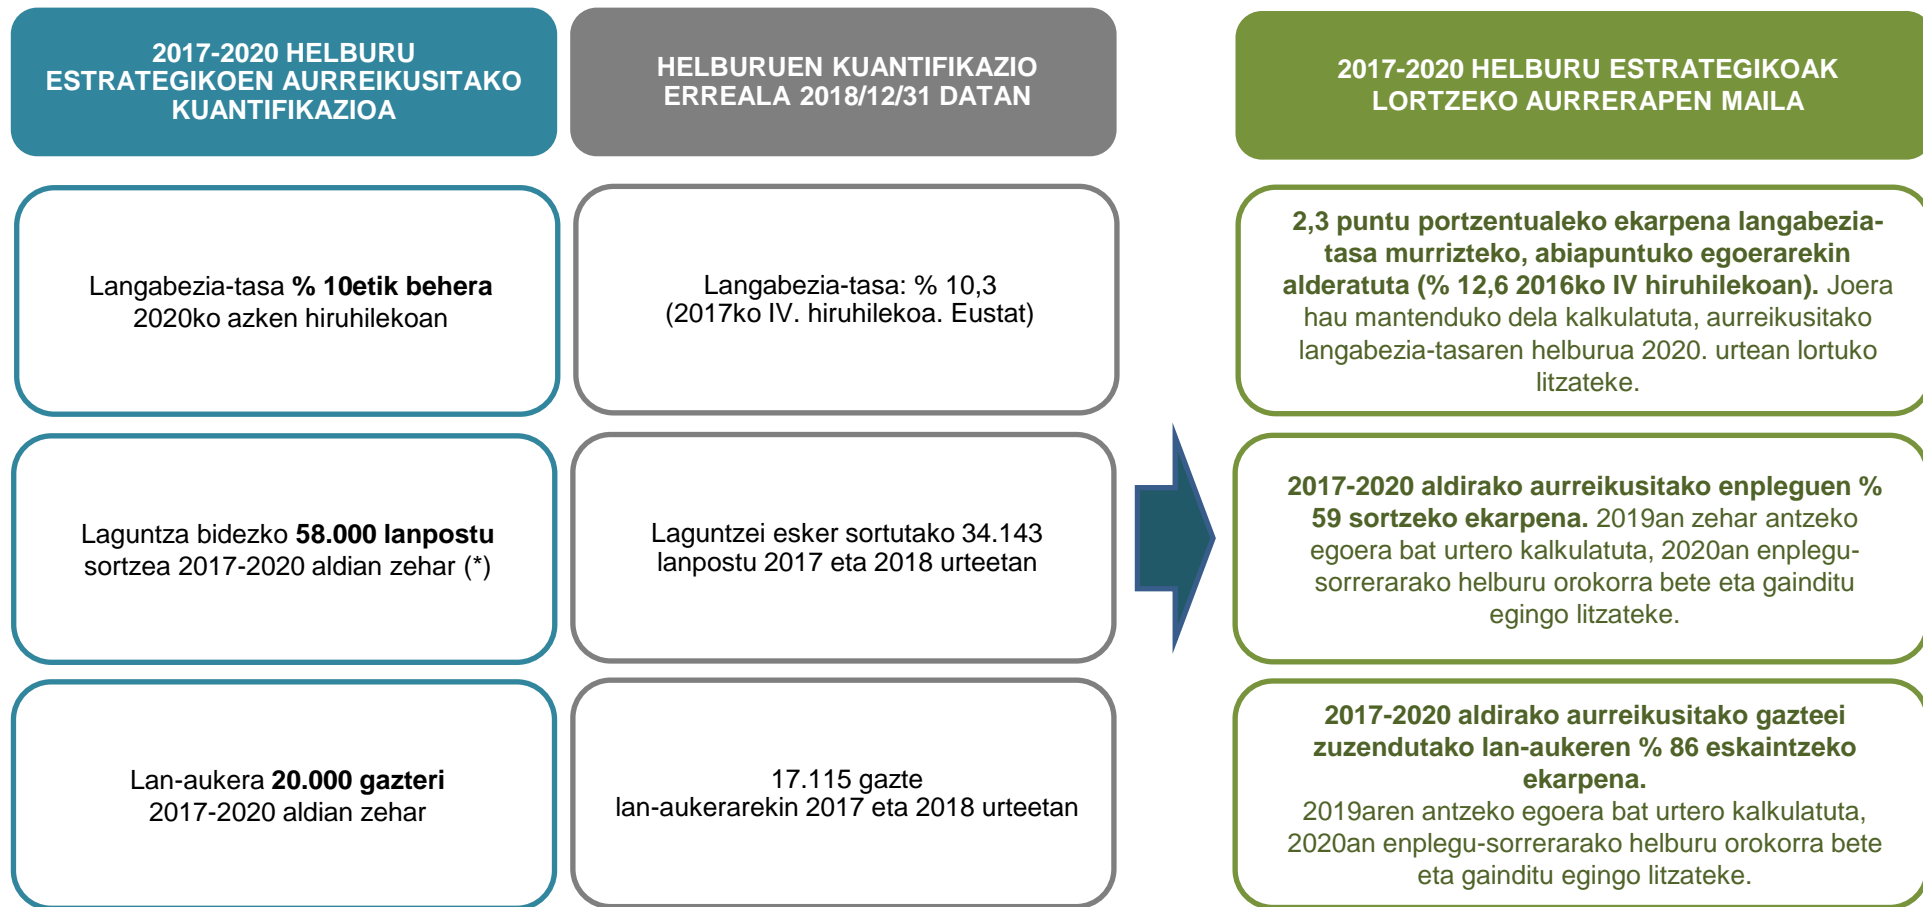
2017-2020 HELBURU ESTRATEGIKOEN AURREIKUSITAKO KUANTIFIKAZIOA

Langabezia-tasa **% 10etik behera** 2020ko azken hiruhilekoan

Laguntza bidezko **58.000 lanpostu** sortzea 2017-2020 aldian zehar (*)

Lan-aukera **20.000 gazteri** 2017-2020 aldian zehar

HELBURUEN KUANTIFIKAZIO ERREALA 2018/12/31 DATAN

Langabezia-tasa: % 10,3 (2017ko IV. hiruhilekoa. Eustat)

Laguntzei esker sortutako 34.143 lanpostu 2017 eta 2018 urteetan

17.115 gazte lan-aukerarekin 2017 eta 2018 urteetan

2017-2020 HELBURU ESTRATEGIKOAK LORTZEKO AURRERAPEN MAILA

**2,3 puntu portzentualeko ekarpena langabezia-tasa murrizteko, abiapuntuko egoerarekin alderatuta (% 12,6 2016ko IV hiruhilekoan).** Joera hau mantenduko dela kalkulatuta, aurreikusitako langabezia-tasaren helburua 2020. urtean lortuko litzateke.

**2017-2020 aldirako aurreikusitako enpleguen % 59 sortzeko ekarpena.** 2019an zehar antzeko egoera bat urtero kalkulatuta, 2020an enplegu-sorrerarako helburu orokorra bete eta gainditu egingo litzateke.

**2017-2020 aldirako aurreikusitako gazteei zuzendutako lan-aukeren % 86 eskaintzeko ekarpena.**
2019aren antzeko egoera bat urtero kalkulatuta, 2020an enplegu-sorrerarako helburu orokorra bete eta gainditu egingo litzateke.